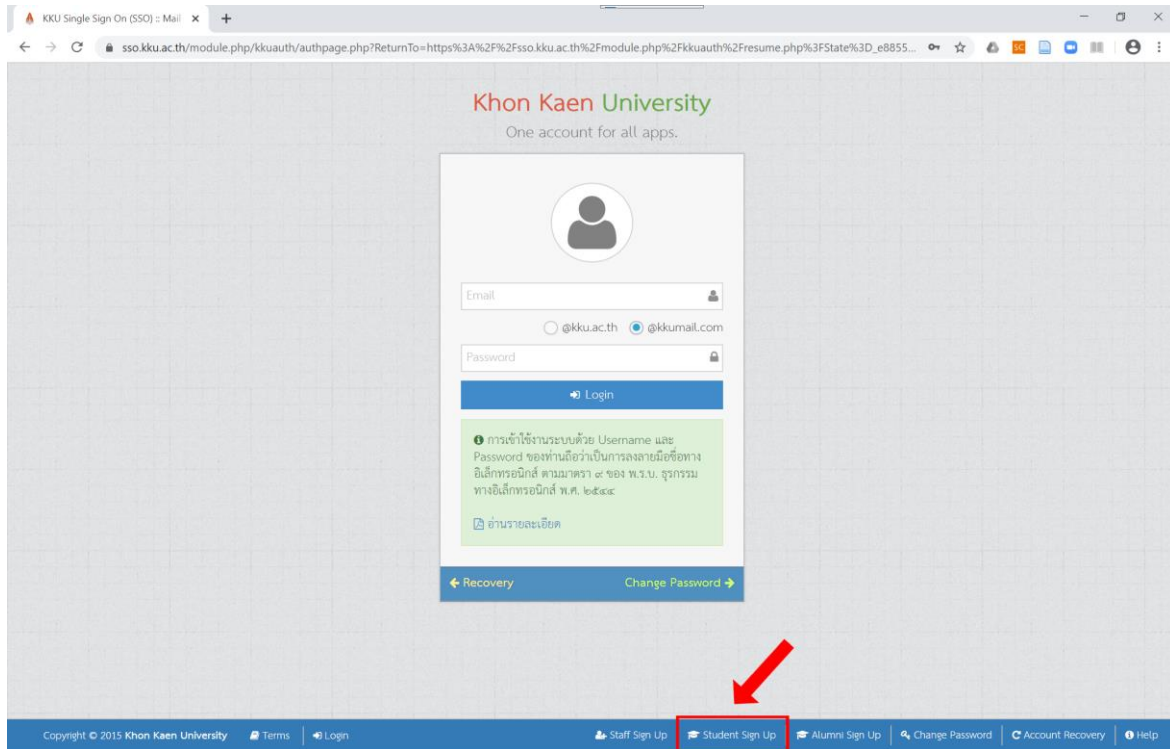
KKU Single Sign On (SSO) :: Mail ×

sso.kku.ac.th/module.php/kkuauth/authpage.php?ReturnTo=https%3A%2F%2Fsso.kku.ac.th%2Fmodule.php%2Fkkuauth%2Fresume.php%3FState%3D_e8855...

Khon Kaen University

One account for all apps.

Email

@kku.ac.th @kkumail.com

Password

Login

การเข้าใช้งานระบบด้วย Username และ Password ของท่านถือว่าเป็นการลงลายมือชื่อทางอิเล็กทรอนิกส์ ตามมาตรา ๙ ของ พ.ร.บ. ธุรกรรมทางอิเล็กทรอนิกส์ พ.ศ. ๒๕๔๔

อ่านรายละเอียด

Recovery

Change Password

Copyright © 2015 Khon Kaen University | Terms | Login | Staff Sign Up | Student Sign Up | Alumni Sign Up | Change Password | Account Recovery | Help